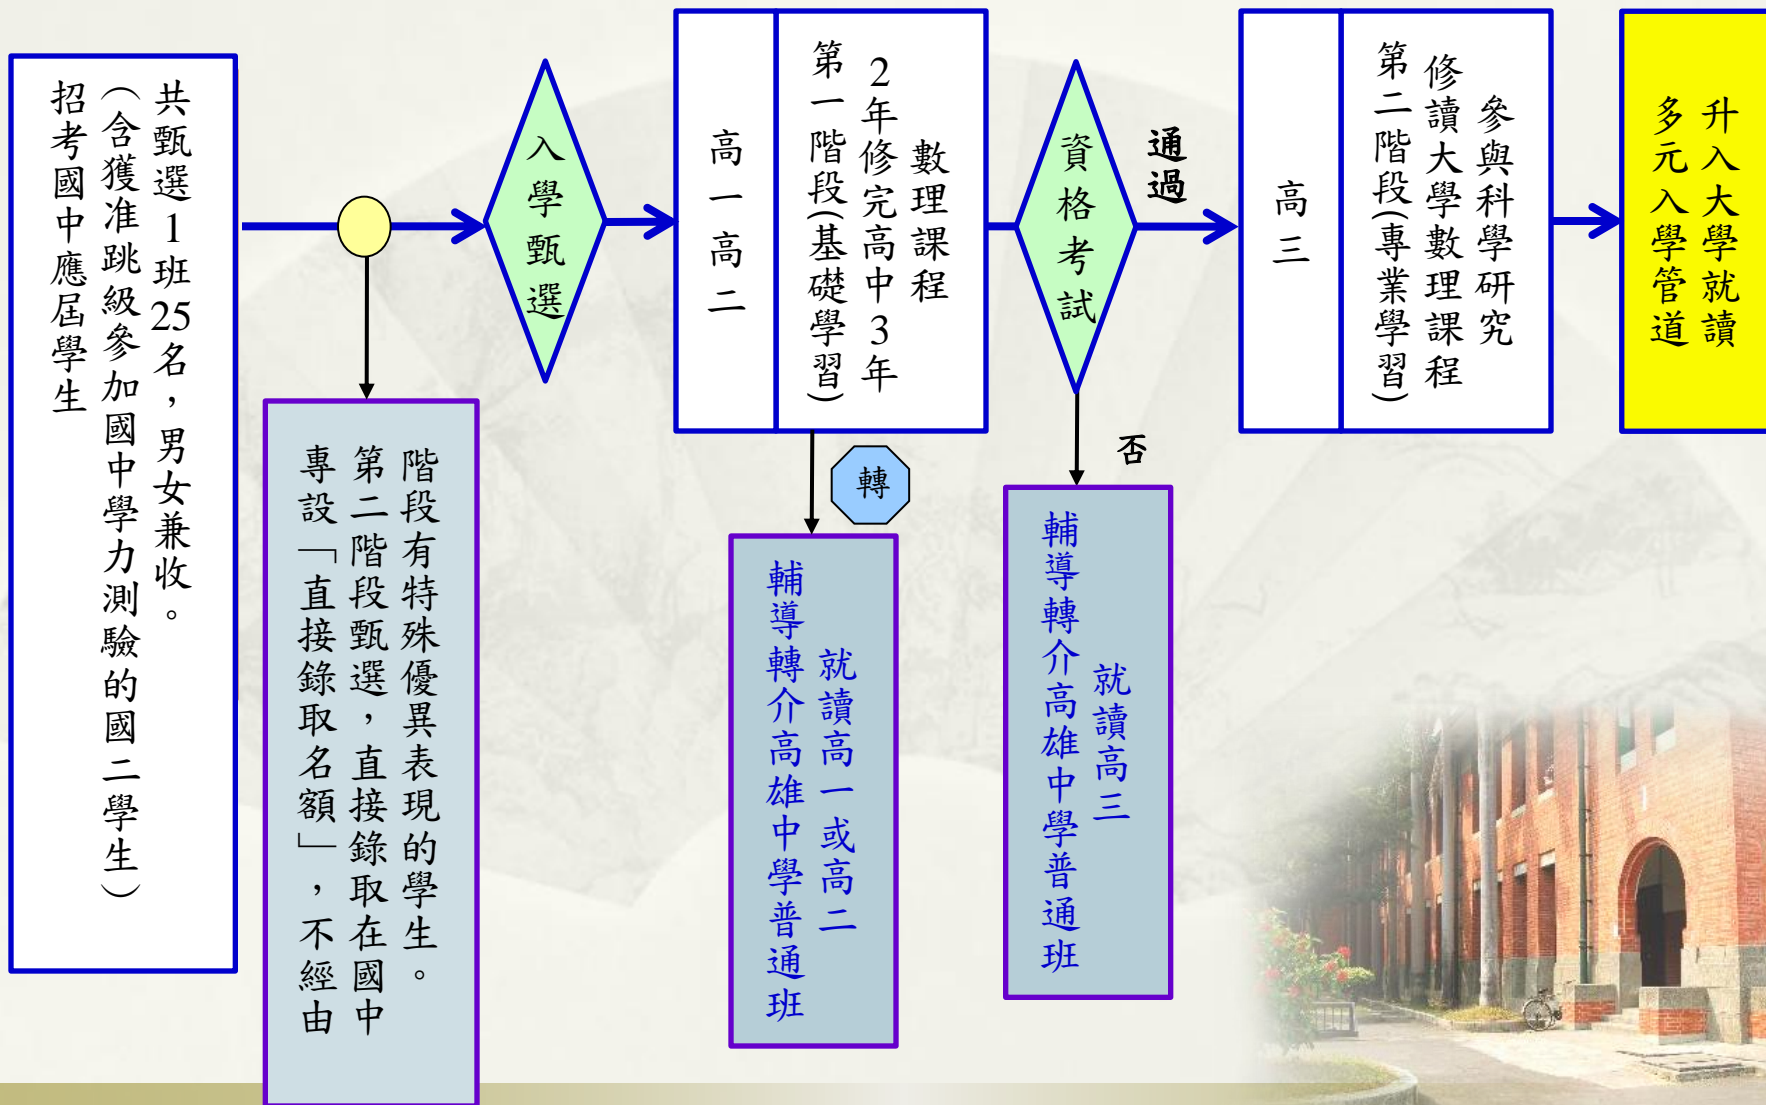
共甄選1班25名，男女兼收。
（含獲准跳級參加國中學力測驗的國二學生）
招考國中應屆學生

階段有特殊優異表現的學生。
第二階段甄選，直接錄取在國中
專設「直接錄取名額」，不經由

入學甄選

高一
高二

2年修完高中3年數理課程
第一階段(基礎學習)

轉

就讀高一或高二
輔導轉介高雄中學普通班

資格考試

通過

否

就讀高三
輔導轉介高雄中學普通班

高三

參與科學研究
修讀大學數理課程
第二階段(專業學習)

升入大學就讀
多元入學管道